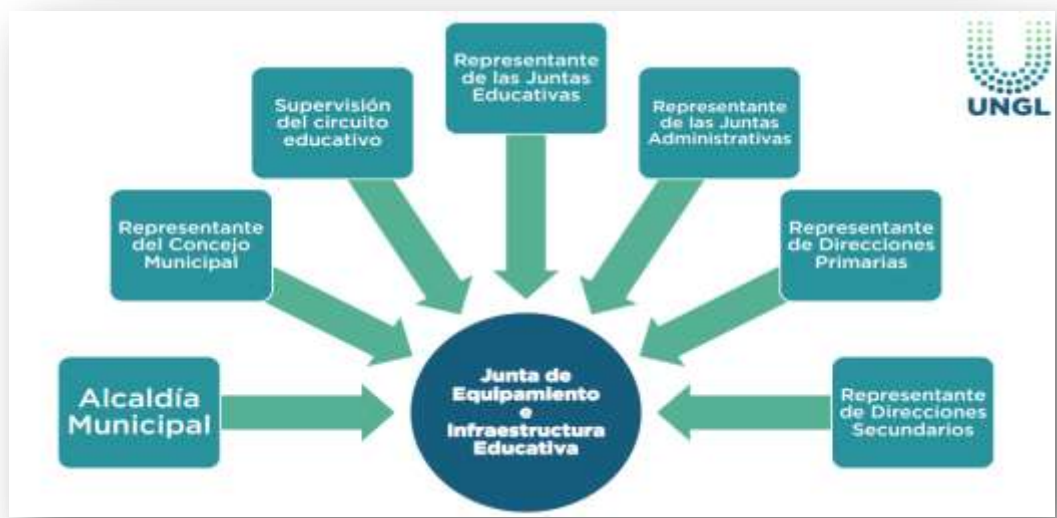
UNGL

Supervisión del circuito educativo

Representante de las Juntas Educativas

Representante de las Juntas Administrativas

Representante del Concejo Municipal

Representante de Direcciones Primarias

Alcaldía Municipal

Junta de Equipamiento e Infraestructura Educativa

Representante de Direcciones Secundarios